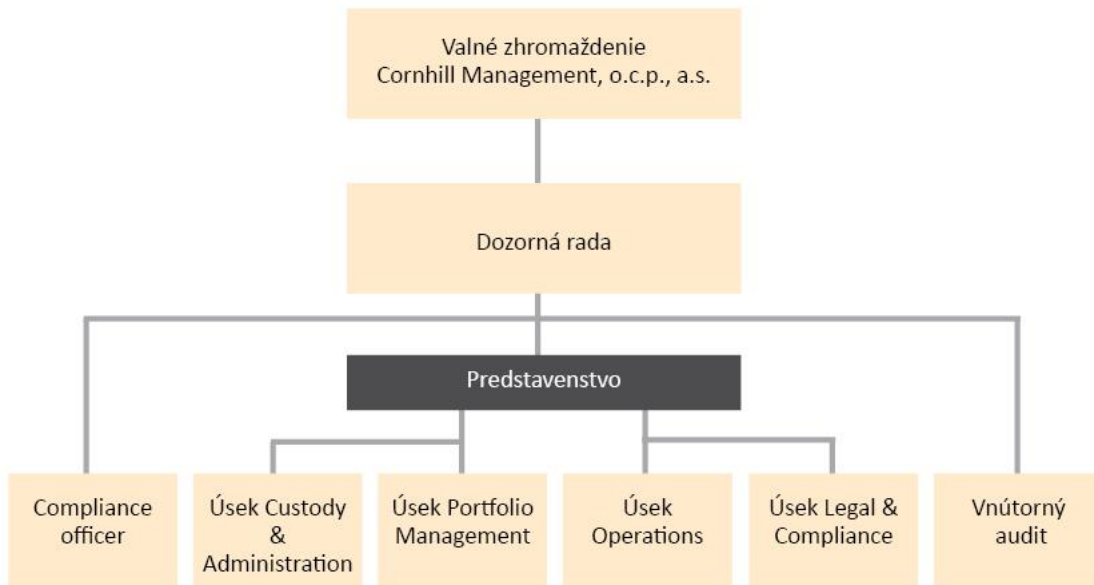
Valné zhromaždenie
Cornhill Management, o.c.p., a.s.

Dozorná rada

Predstavenstvo

Compliance officer

Úsek Custody & Administration

Úsek Portfolio Management

Úsek Operations

Úsek Legal & Compliance

Vnútorný audit